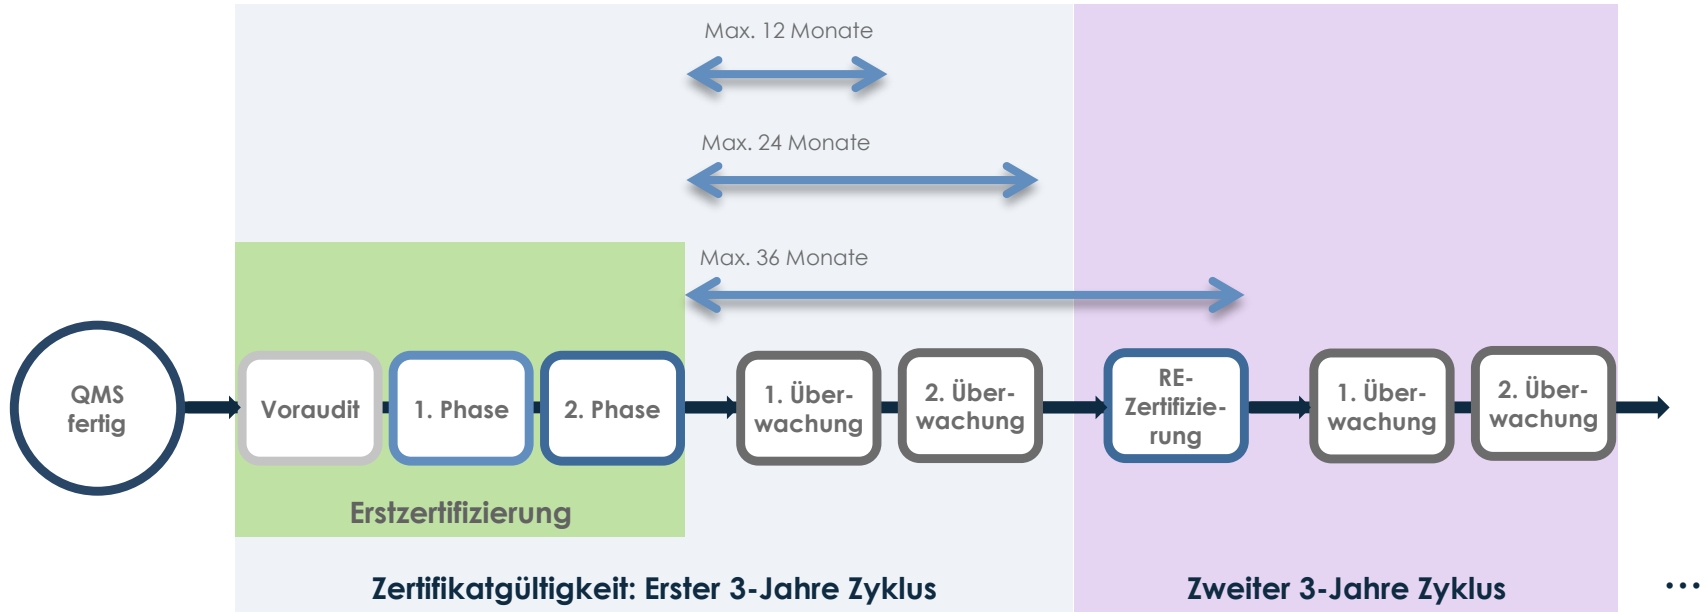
Max. 12 Monate

Max. 24 Monate

Max. 36 Monate

QMS fertig

Voraudit

1. Phase

2. Phase

1. Überwachung

2. Überwachung

RE-Zertifizierung

1. Überwachung

2. Überwachung

Erstzertifizierung

Zertifikatgültigkeit: Erster 3-Jahre Zyklus

Zweiter 3-Jahre Zyklus

...